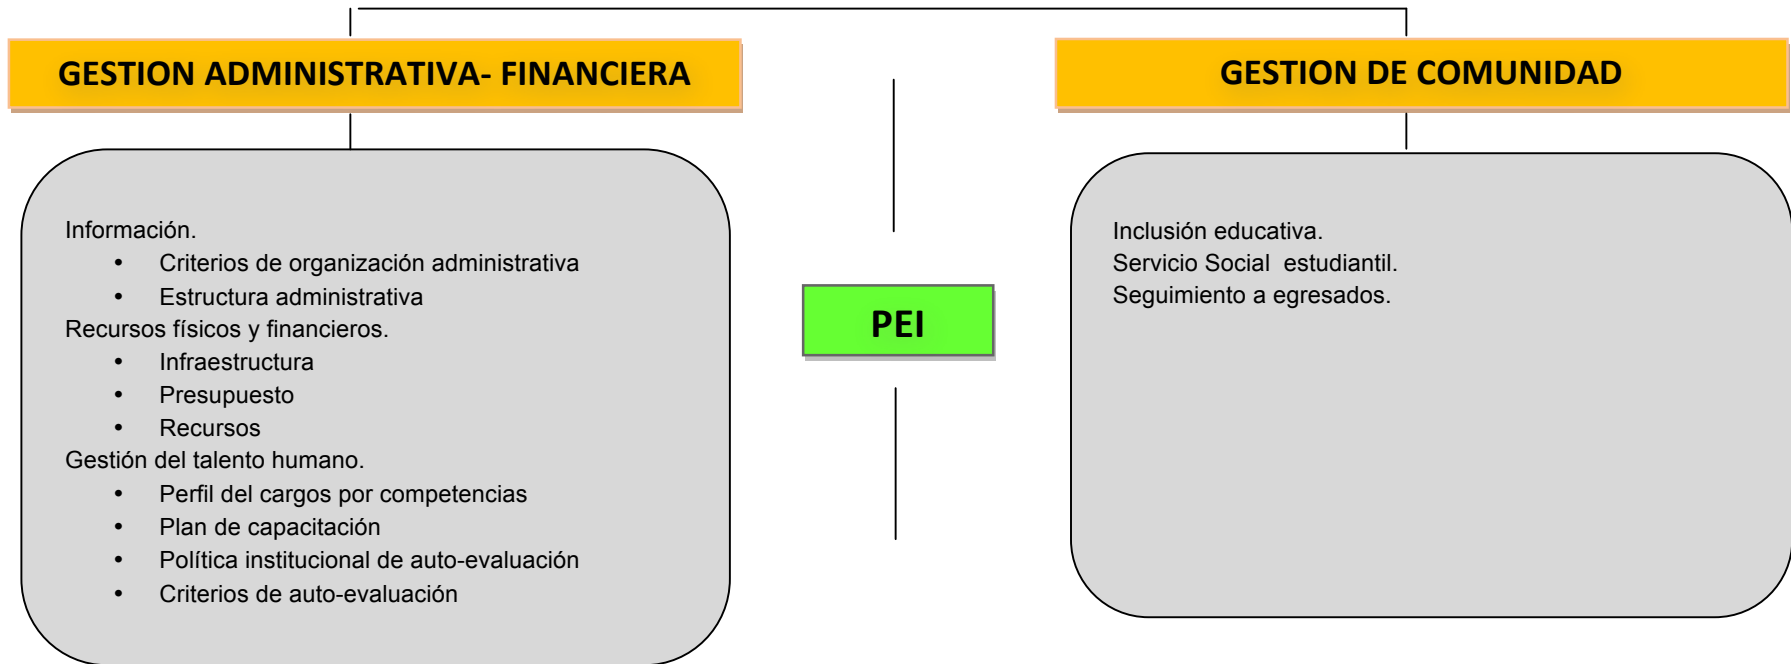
GESTION ADMINISTRATIVA- FINANCIERA

Información.
- Criterios de organización administrativa
- Estructura administrativa

Recursos físicos y financieros.
- Infraestructura
- Presupuesto
- Recursos

Gestión del talento humano.
- Perfil del cargos por competencias
- Plan de capacitación
- Política institucional de auto-evaluación
- Criterios de auto-evaluación

PEI

GESTION DE COMUNIDAD

Inclusión educativa.
Servicio Social estudiantil.
Seguimiento a egresados.